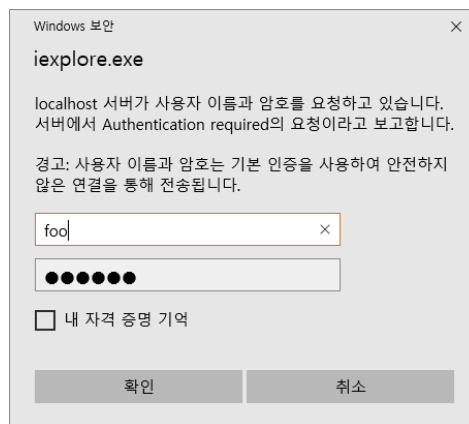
Windows 보안

×

iexplore.exe

localhost 서버가 사용자 이름과 암호를 요청하고 있습니다. 서버에서 Authentication required의 요청이라고 보고합니다.

경고: 사용자 이름과 암호는 기본 인증을 사용하여 안전하지 않은 연결을 통해 전송됩니다.

foo ×

●●●●●●

내 자격 증명 기억

확인

취소